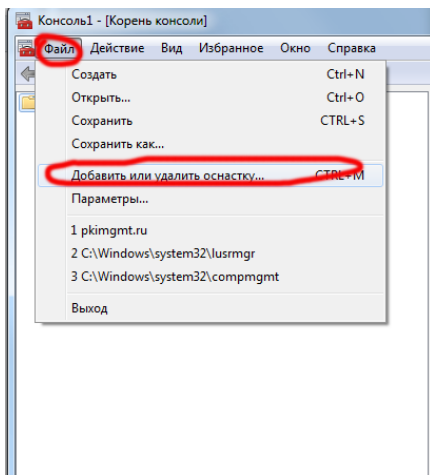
Консоль1 - [Корень консоли]

Файл Действие Вид Избранное Окно Справка

Создать Ctrl+N
Открыть... Ctrl+O
Сохранить CTRL+S
Сохранить как...

Добавить или удалить оснастку... CTRL+M
Параметры...

1 pkimgmt.ru
2 C:\Windows\system32\lusrmgr
3 C:\Windows\system32\compmgmt

Выход